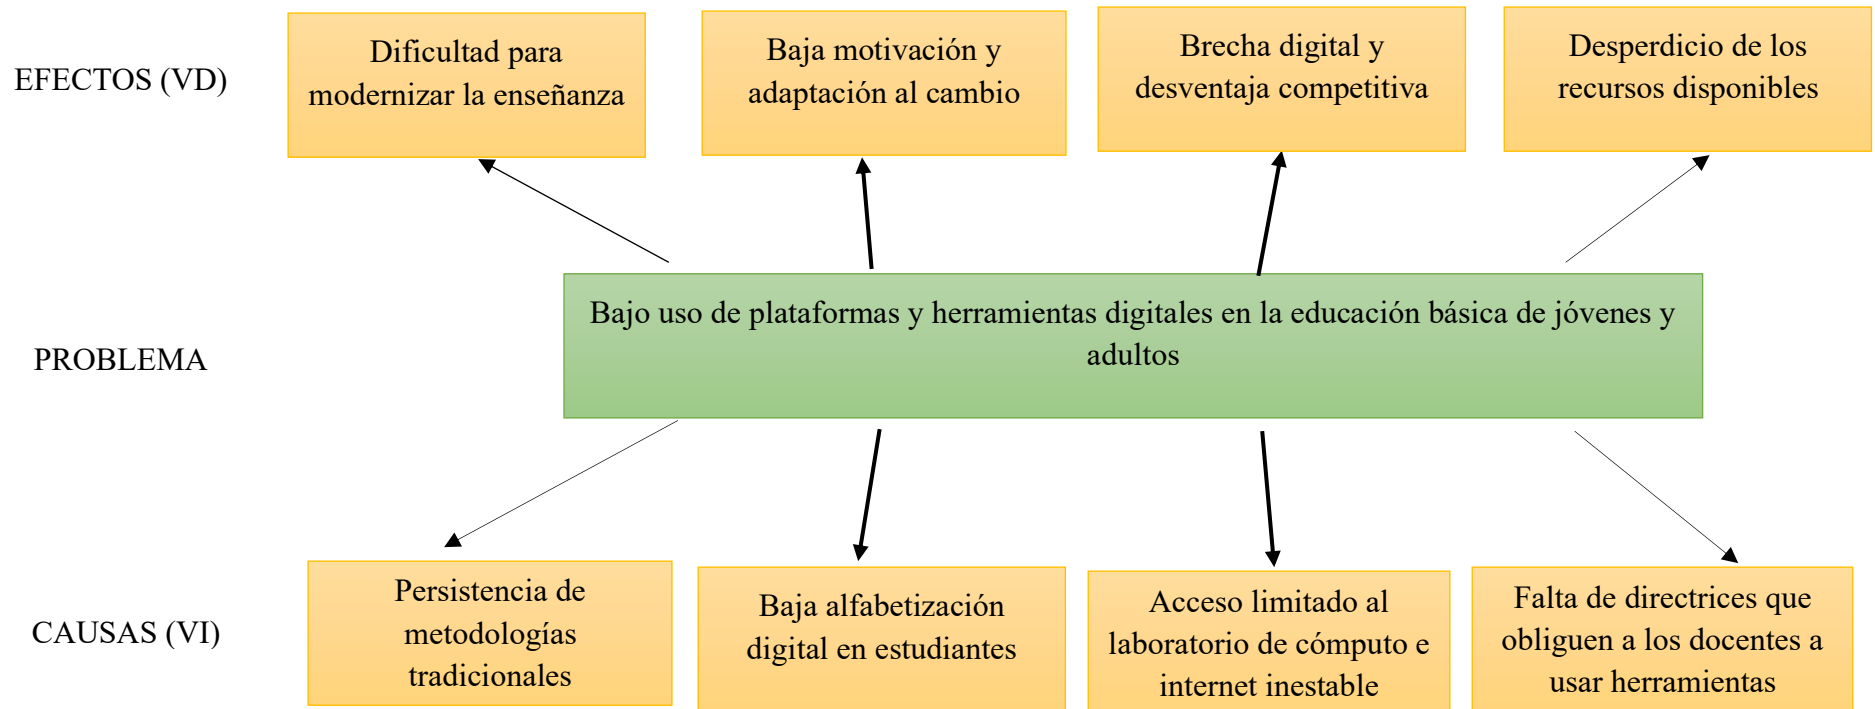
EFECTOS (VD)

Dificultad para modernizar la enseñanza

Baja motivación y adaptación al cambio

Brecha digital y desventaja competitiva

Desperdicio de los recursos disponibles

PROBLEMA

Bajo uso de plataformas y herramientas digitales en la educación básica de jóvenes y adultos

CAUSAS (VI)

Persistencia de metodologías tradicionales

Baja alfabetización digital en estudiantes

Acceso limitado al laboratorio de cómputo e internet inestable

Falta de directrices que obliguen a los docentes a usar herramientas